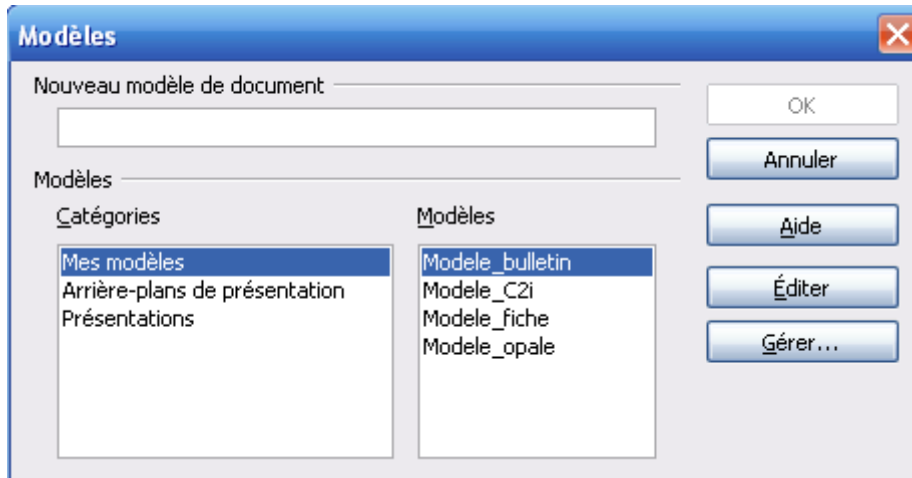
Modèles

Nouveau modèle de document

OK

Annuler

Modèles

Catégories

Mes modèles
Arrière-plans de présentation
Présentations

Modèles

Modele_bulletin
Modele_C2i
Modele_fiche
Modele_opale

Aide

Éditer

Gérer...